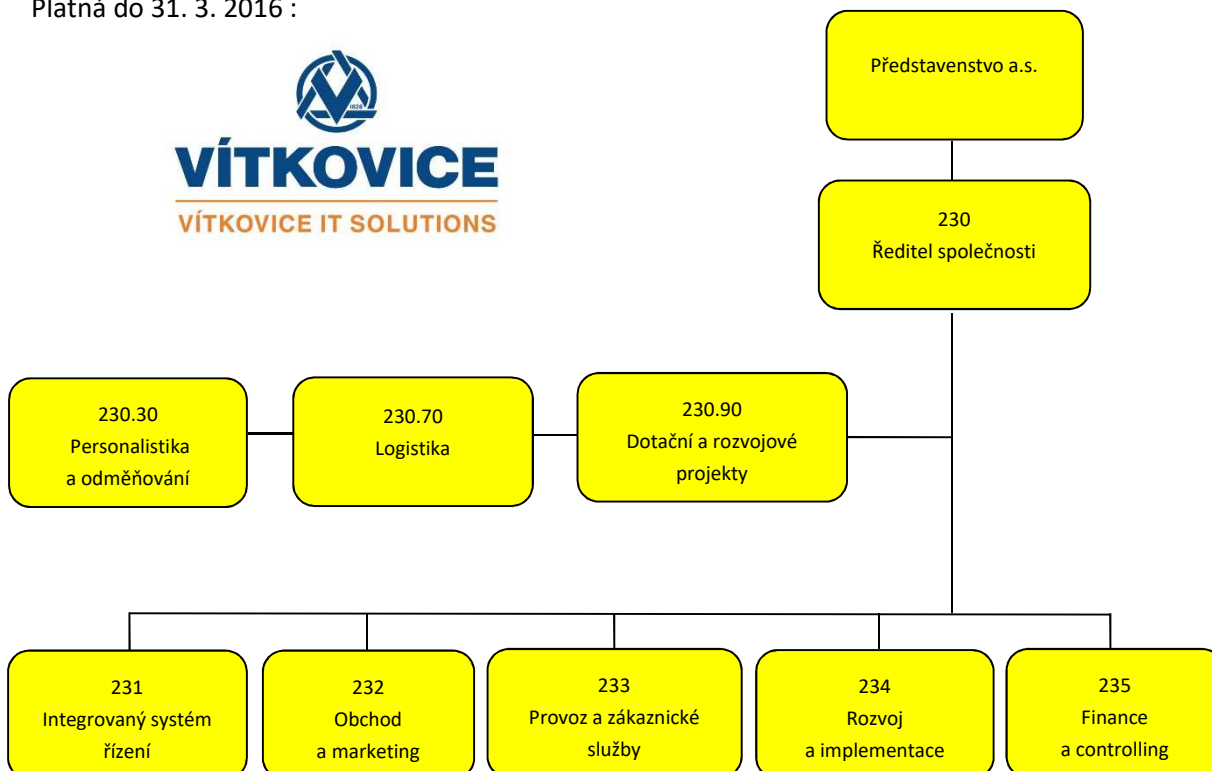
Platná do 31. 3. 2016 :

1828

VÍTKOVICE

VÍTKOVICE IT SOLUTIONS

Představenstvo a.s.

230
Ředitel společnosti

230.30
Personalistika
a odměňování

230.70
Logistika

230.90
Dotační a rozvojové
projekty

231
Integrovaný systém
řízení

232
Obchod
a marketing

233
Provoz a zákaznické
služby

234
Rozvoj
a implementace

235
Finance
a controlling